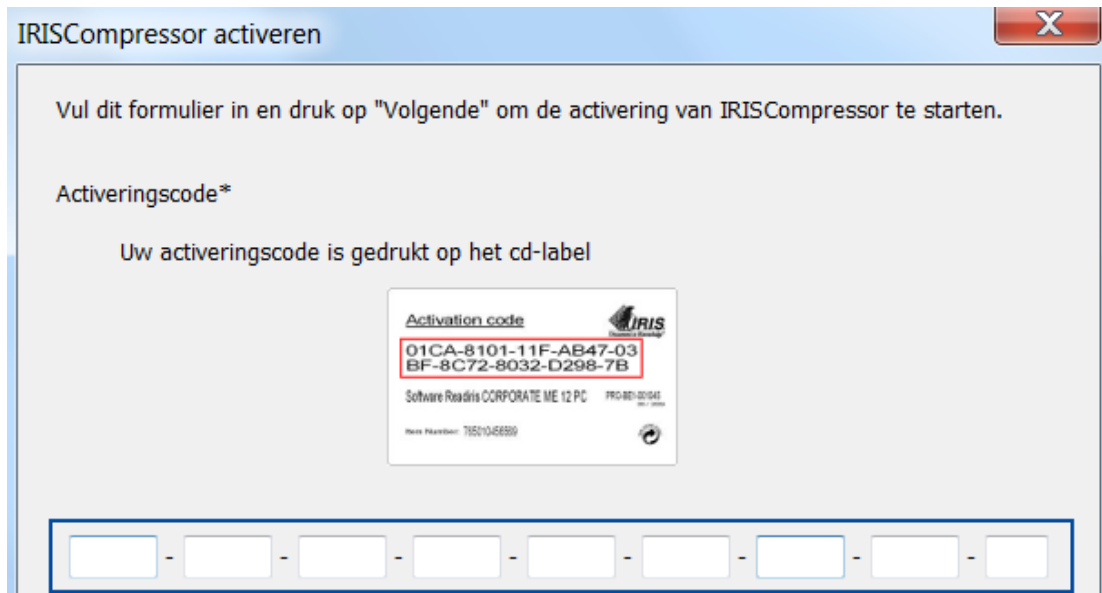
IRISCompressor activeren

X

Vul dit formulier in en druk op "Volgende" om de activering van IRISCompressor te starten.

Activeringscode*

Uw activeringscode is gedrukt op het cd-label

Activation code

IRIS

01CA-8101-11F-AB47-03
BF-8C72-8032-D298-7B

Software Readiris CORPORATE ME 12 PC

PRO-BE0-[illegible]

Item Number: 765010456589

- - - - - - - -